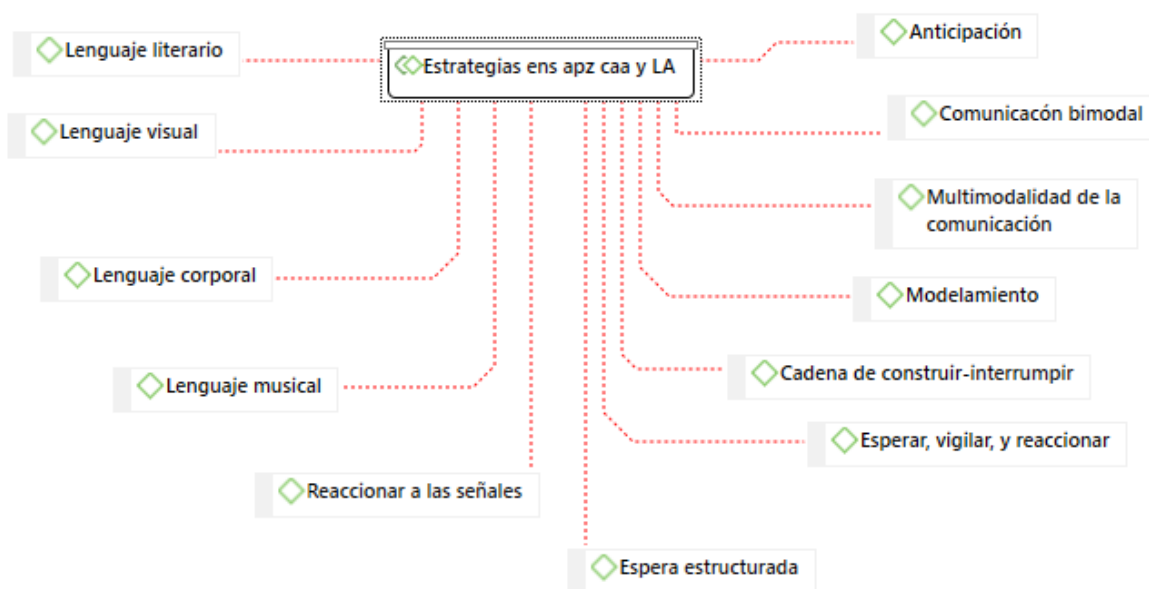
Estrategias ens apz caa y LA

Lenguaje literario

Lenguaje visual

Lenguaje corporal

Lenguaje musical

Reaccionar a las señales

Espera estructurada

Anticipación

Comunicacón bimodal

Multimodalidad de la comunicación

Modelamiento

Cadena de construir-interrumpir

Esperar, vigilar, y reaccionar